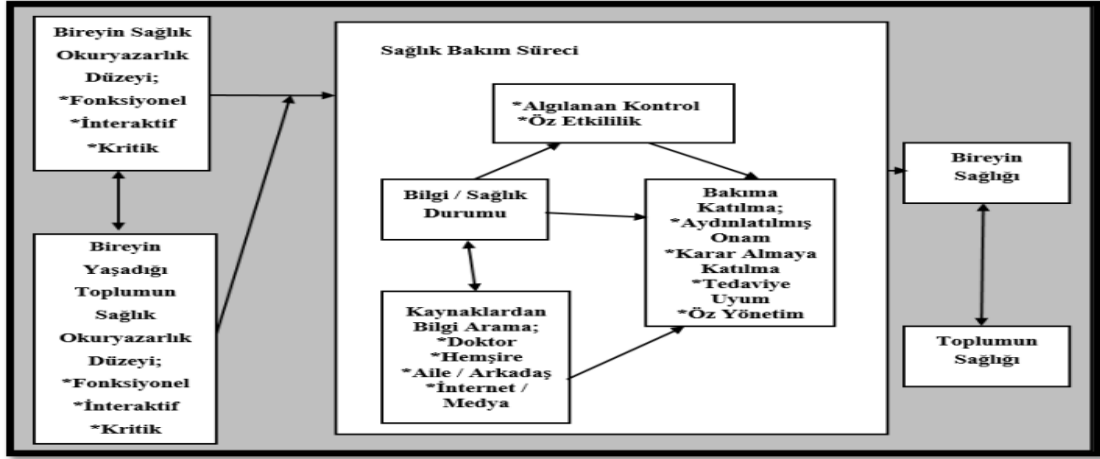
Bireyin Sağlık Okuryazarlık Düzeyi;
*Fonksiyonel
*İnteraktif
*Kritik

Bireyin Yaşadığı Toplumun Sağlık Okuryazarlık Düzeyi;
*Fonksiyonel
*İnteraktif
*Kritik

Sağlık Bakım Süreci

*Algılanan Kontrol
*Öz Etkililik

Bilgi / Sağlık Durumu

Bakıma Katılma;
*Aydınlatılmış Onam
*Karar Almaya Katılma
*Tedaviye Uyum
*Öz Yönetim

Kaynaklardan Bilgi Arama;
*Doktor
*Hemşire
*Aile / Arkadaş
*İnternet / Medya

Bireyin Sağlığı

Toplumun Sağlığı